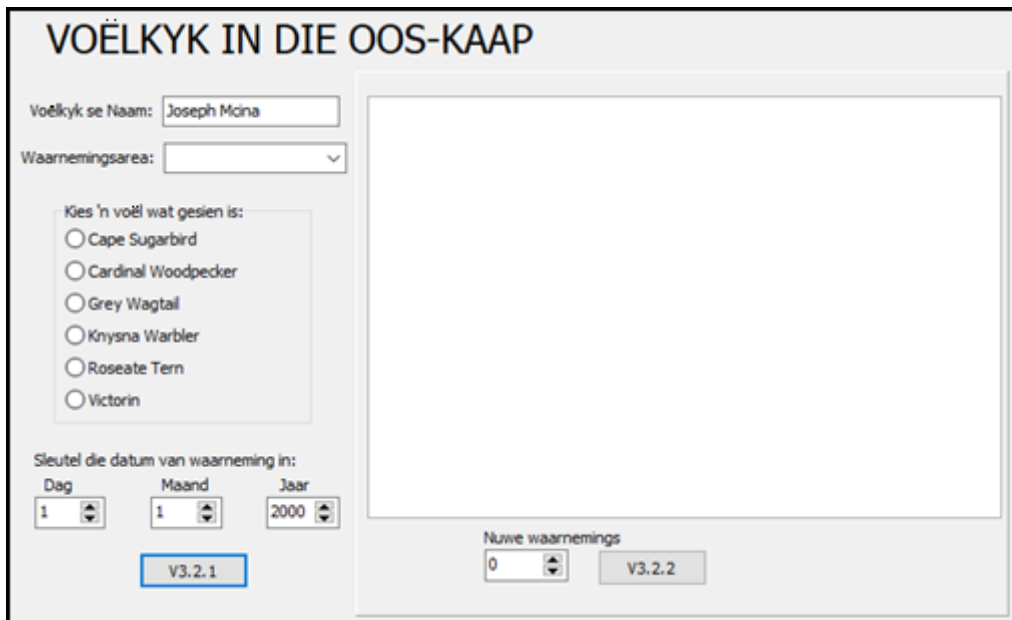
VOËLKYK IN DIE OOS-KAAP

Voëlkyk se Naam: Joseph Mcina

Waarnemingsarea:

Kies 'n voël wat gesien is:
Cape Sugarbird
Cardinal Woodpecker
Grey Wagtail
Knysna Warbler
Roseate Tern
Victorin

Sleutel die datum van waarneming in:

Dag 1
Maand 1
Jaar 2000

V3.2.1

Nuwe waarnemings
0

V3.2.2